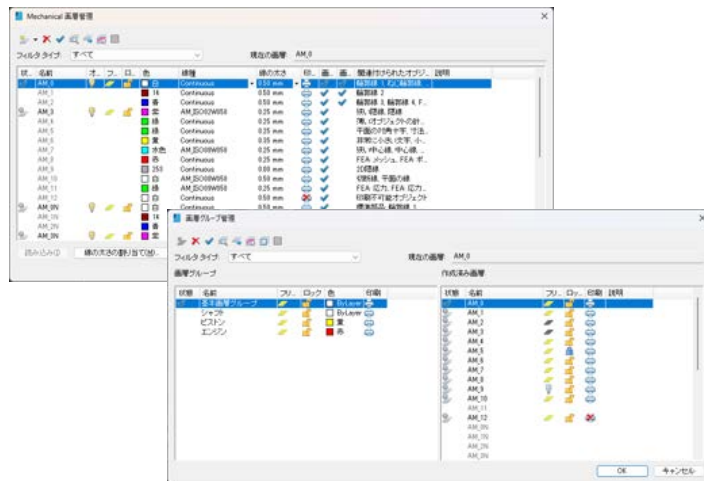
Mechanical 画層管理

フィルタ タイプ: すべて

現在の画層: AM_0

| 状... | 名前 | オ... | フ... | ロ... | 色 | 線種 | 線の太さ | 印... | 画... | 画... | 関連付けられたオブジ... | 説明 |
|---|---|---|---|---|---|---|---|---|---|---|---|---|
| | AM_0 | | | | 白 | Continuous | 0.50 mm | | | | 輪郭線 1, 穴, 輪郭線... | |
| | AM_1 | | | | 14 | Continuous | 0.50 mm | | | | 輪郭線 2 | |
| | AM_2 | | | | 黄 | Continuous | 0.50 mm | | | | 輪郭線 3, 輪郭線 4, F... | |
| | AM_3 | | | | 黄 | AM_ISO02W050 | 0.25 mm | | | | 隠れ線, 隠線 | |
| | AM_4 | | | | 緑 | Continuous | 0.25 mm | | | | 薄いオブジェクトの断... | |
| | AM_5 | | | | 緑 | Continuous | 0.25 mm | | | | 平面の凹角寸平, 寸法... | |
| | AM_6 | | | | 黄 | Continuous | 0.25 mm | | | | 非常に小さい文字, 小... | |
| | AM_7 | | | | 水色 | AM_ISO08W050 | 0.25 mm | | | | 切り, 中心線, 中心線,... | |
| | AM_8 | | | | 赤 | Continuous | 0.25 mm | | | | FEA メッシュ, FEA ボ... | |
| | AM_9 | | | | 253 | Continuous | 0.00 mm | | | | 2D隠線 | |
| | AM_10 | | | | 白 | AM_ISO08W050 | 0.50 mm | | | | 切断線, 平面の線 | |
| | AM_11 | | | | 緑 | AM_ISO09W050 | 0.25 mm | | | | FEA 応力, FEA 応力... | |
| | AM_12 | | | | 白 | Continuous | 0.50 mm | | | | 印刷不可能オブジェクト | |
| | AM_0N | | | | 白 | Continuous | 0.50 mm | | | | 標準部品, 輪郭線 1 | |
| | AM_1N | | | | 14 | | | | | | | |
| | AM_2N | | | | 黄 | | | | | | | |
| | AM_3N | | | | 黄 | | | | | | | |

読み込み(I)　線の太さの割り当て(W)...

画層グループ管理

フィルタ タイプ: すべて

現在の画層: AM_0

画層グループ

| 状態 | 名前 | フリ... | ロック | 色 | 印刷 |
|---|---|---|---|---|---|
| | 基本画層グループ | | | ByLayer | |
| | シャフト | | | ByLayer | |
| | ピストン | | | 黄 | |
| | エンジン | | | 赤 | |

作成済み画層

| 状態 | 名前 | フリ... | ロ... | 印刷 | 説明 |
|---|---|---|---|---|---|
| | AM_0 | | | | |
| | AM_1 | | | | |
| | AM_2 | | | | |
| | AM_3 | | | | |
| | AM_4 | | | | |
| | AM_5 | | | | |
| | AM_6 | | | | |
| | AM_7 | | | | |
| | AM_8 | | | | |
| | AM_9 | | | | |
| | AM_10 | | | | |
| | AM_11 | | | | |
| | AM_12 | | | | |
| | AM_0N | | | | |
| | AM_1N | | | | |
| | AM_2N | | | | |
| | AM_3N | | | | |

OK　キャンセル